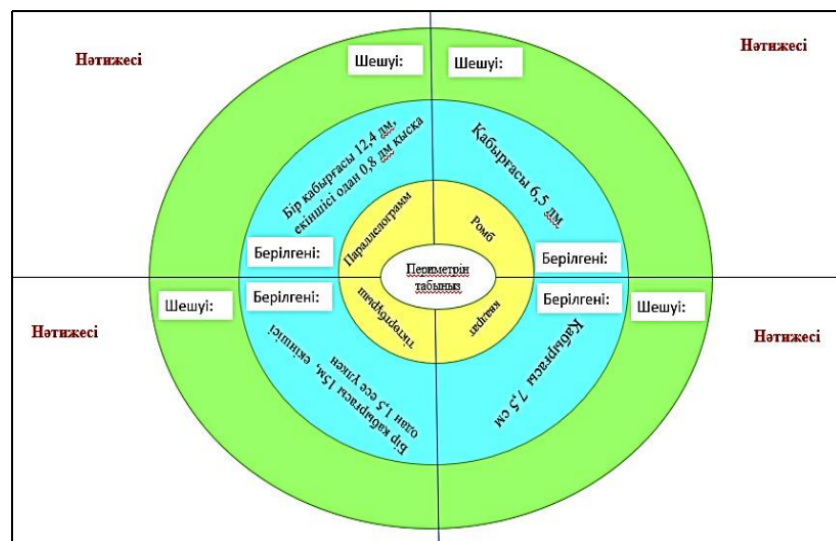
Нәтижесі

Шешуі:

Бір қабырғасы 12,4 дм, екіншісі одан 0,8 дм қысқа

Параллелограмм

Берілгені:

Шешуі:

Нәтижесі

Қабырғасы 6,5 дм

Ромб

Берілгені:

Периметрін табыңыз

Шешуі:

Берілгені:

Тіктөртбұрыш

Бір қабырғасы 15м, екіншісі одан 1,5 есе үлкен

Нәтижесі

Берілгені:

Шешуі:

Квадрат

Қабырғасы 7,5 см

Нәтижесі